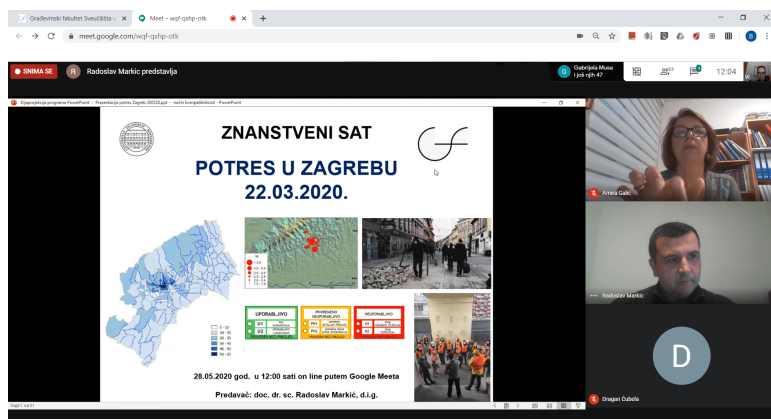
Građevinski fakultet Sveučilišta u Zagrebu ×
Meet – wqf-qxhp-otk ×
+
meet.google.com/wqf-qxhp-otk

SNIMA SE
R Radoslav Markic predstavlja
G Gabrijela Musa i još njih 47
12:04

Dijaprojekcija programa PowerPoint – Prezentacija potres Zagreb 200528.ppt – način kompatibilnosti – PowerPoint

ZNANSTVENI SAT
POTRES U ZAGREBU
22.03.2020.

UPORABLJIVO
PRIVREMENO NEUPORABLJIVO
NEUPORABLJIVO

28.05.2020 god. u 12:00 sati on line putem Google Meeta
Predavač: doc. dr. sc. Radoslav Markić, d.i.g.

Arnea Galić
Radoslav Markic
D
Dragan Čubela